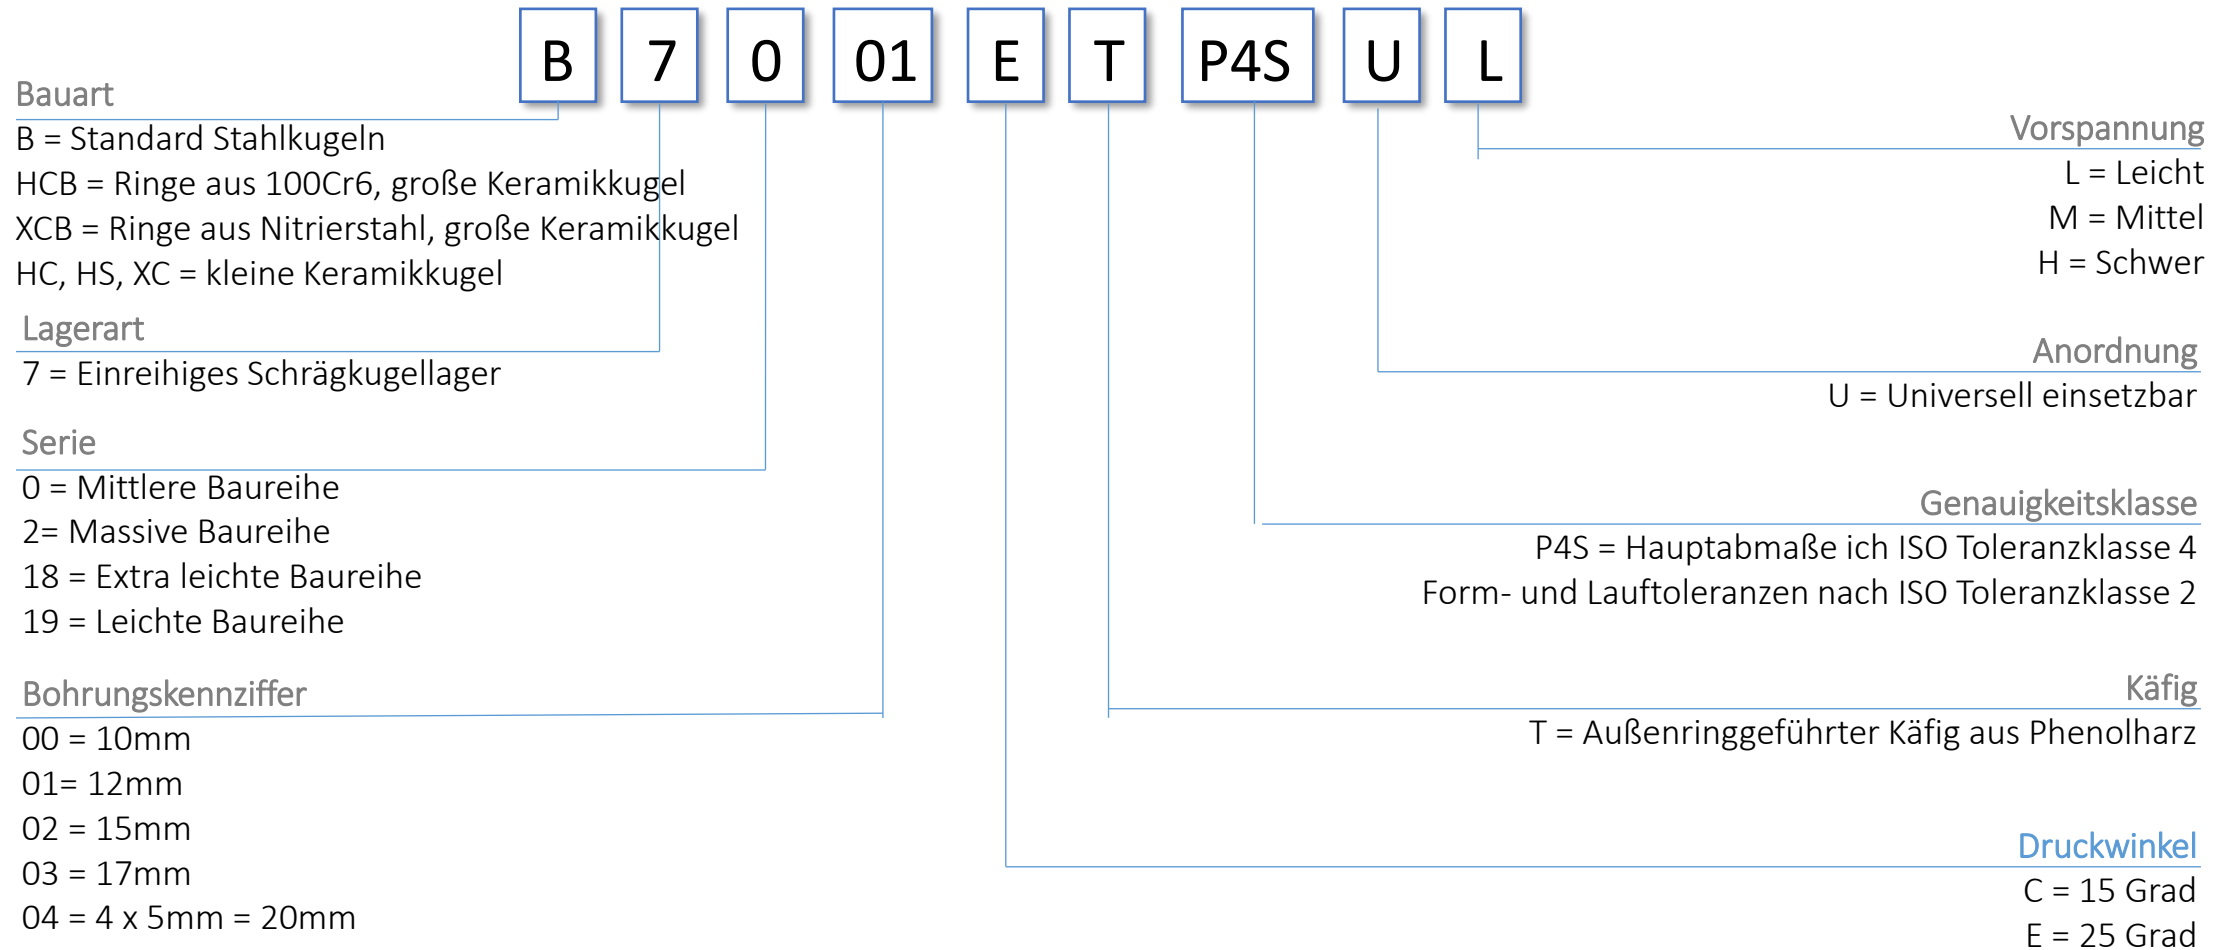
B 7 0 01 E T P4S U L

Bauart
B = Standard Stahlkugeln
HCB = Ringe aus 100Cr6, große Keramikkugel
XCB = Ringe aus Nitrierstahl, große Keramikkugel
HC, HS, XC = kleine Keramikkugel

Lagerart
7 = Einreihiges Schrägkugellager

Serie
0 = Mittlere Baureihe
2= Massive Baureihe
18 = Extra leichte Baureihe
19 = Leichte Baureihe

Bohrungskennziffer
00 = 10mm
01= 12mm
02 = 15mm
03 = 17mm
04 = 4 x 5mm = 20mm

Vorspannung
L = Leicht
M = Mittel
H = Schwer

Anordnung
U = Universell einsetzbar

Genauigkeitsklasse
P4S = Hauptabmaße ich ISO Toleranzklasse 4
Form- und Lauftoleranzen nach ISO Toleranzklasse 2

Käfig
T = Außenringgeführter Käfig aus Phenolharz

Druckwinkel
C = 15 Grad
E = 25 Grad